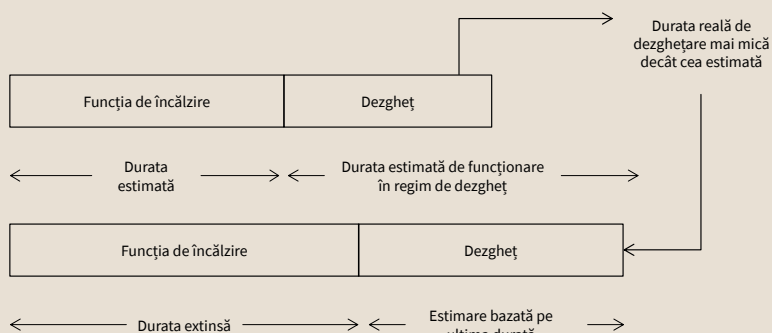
Durata reală de dezghețare mai mică decât cea estimată

Funcția de încălzire

Dezgheț

Durata estimată

Durata estimată de funcționare în regim de dezgheț

Funcția de încălzire

Dezgheț

Durata extinsă

Estimare bazată pe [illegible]